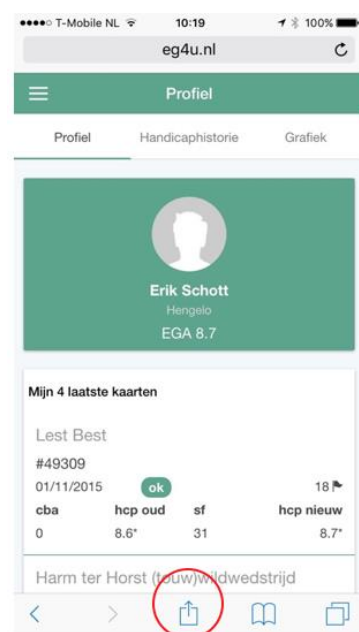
T-Mobile NL 10:19 100%
eg4u.nl

Profiel

Profiel Handicaphistorie Grafiek

Erik Schott
Hengelo
EGA 8.7

Mijn 4 laatste kaarten

Lest Best
#49309
01/11/2015 ok 18

| cba | hcp oud | sf | hcp nieuw |
|---|---|---|---|
| 0 | 8.6* | 31 | 8.7* |

Harm ter Horst (touw)wildwedstrijd